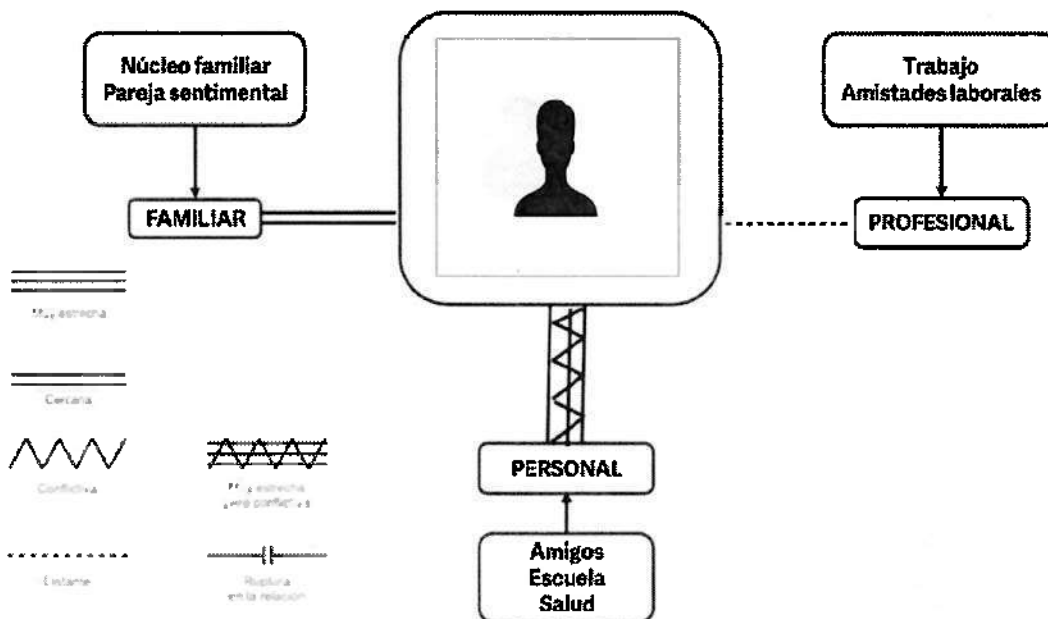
Núcleo familiar
Pareja sentimental

FAMILIAR

Trabajo
Amistades laborales

PROFESIONAL

Muy estrecha

Cercana

Conflictiva

Muy estrecha pero conflictiva

Distante

Ruptura en la relación

PERSONAL

Amigos
Escuela
Salud